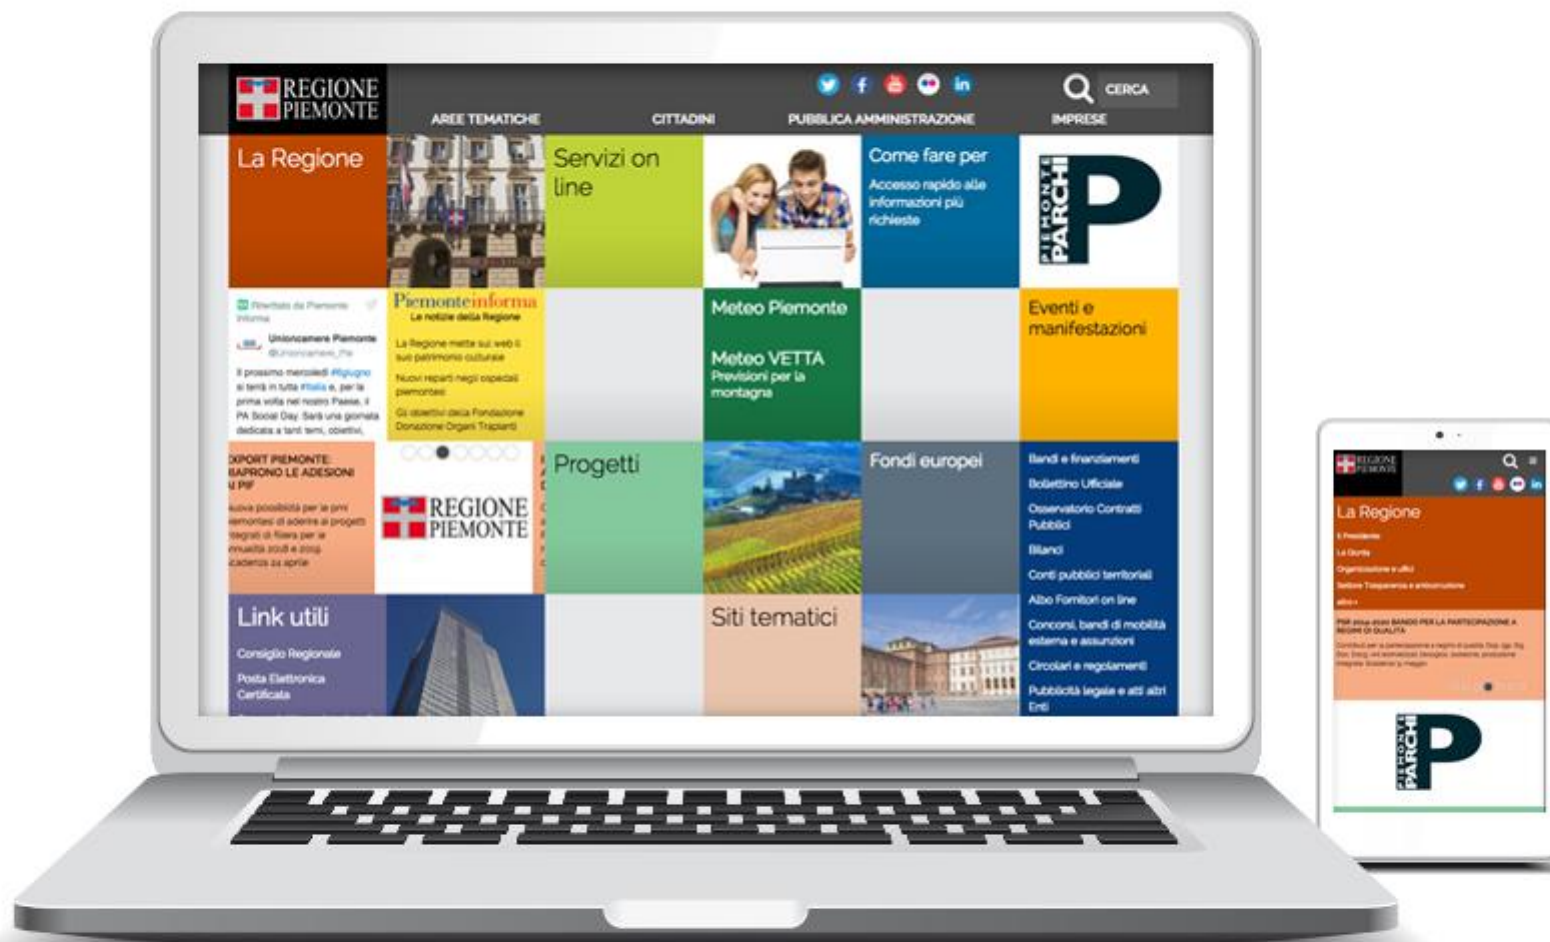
REGIONE PIEMONTE

AREE TEMATICHE CITTADINI PUBBLICA AMMINISTRAZIONE IMPRESE

CERCA

La Regione

Servizi on line

Come fare per

Accesso rapido alle informazioni più richieste

PIEMONTE PARCHI P

Retweet da Piemonte Informa

Unioncamere Piemonte @Unioncamere_Pie

Il prossimo mercoledì #6giugno si terrà in tutta #Italia e, per la prima volta nel nostro Paese, il PA Social Day. Sarà una giornata dedicata a tanti temi, obiettivi,

Piemonteinforma

Le notizie della Regione

La Regione mette sul web il suo patrimonio culturale

Nuovi reparti negli ospedali piemontesi

Gli obiettivi della Fondazione Donazione Organi Trapianti

Meteo Piemonte

Meteo VETTA

Previsioni per la montagna

Eventi e manifestazioni

EXPORT PIEMONTE: RIAPRONO LE ADESIONI AI PIF

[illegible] possibilità per le pmi piemontesi di aderire ai progetti integrati di filiera per le annualità 2018 e 2019 scadenza 24 aprile

REGIONE PIEMONTE

Progetti

Fondi europei

Bandi e finanziamenti

Bollettino Ufficiale

Osservatorio Contratti Pubblici

Bilanci

Conti pubblici territoriali

Albo Fornitori on line

Concorsi, bandi di mobilità esterna e assunzioni

Circolari e regolamenti

Pubblicità legale e atti altri Enti

Link utili

Consiglio Regionale

Posta Elettronica Certificata

Siti tematici

REGIONE PIEMONTE

La Regione

Il Presidente

La Giunta

Organizzazione e uffici

Settore Trasparenza e anticorruzione

altro »

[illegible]

PIEMONTE PARCHI P